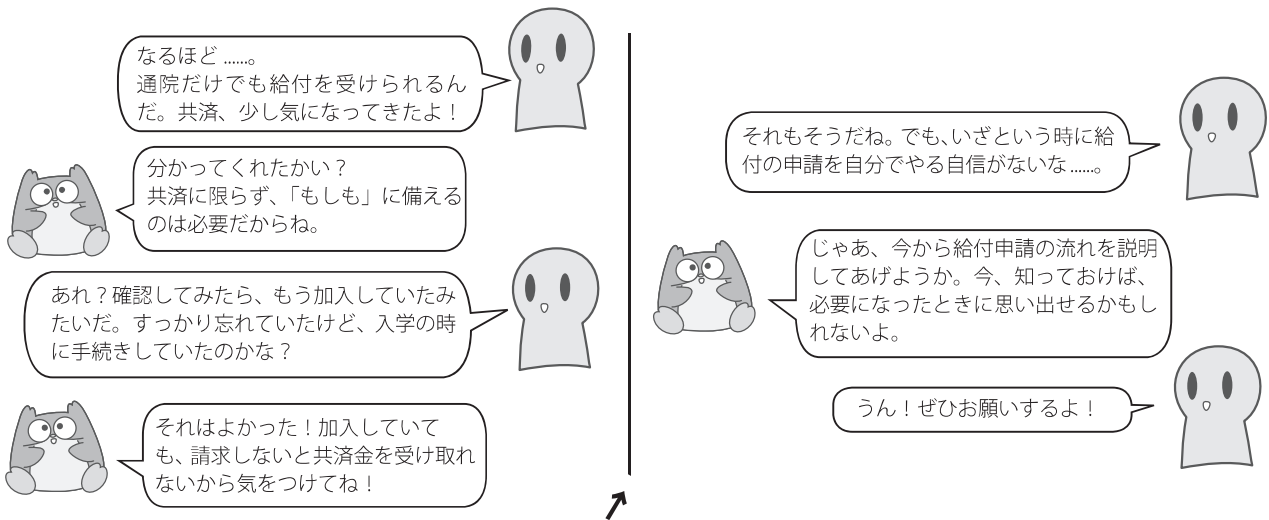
なるほど ......。
通院だけでも給付を受けられるんだ。共済、少し気になってきたよ！

分かってくれたかい？
共済に限らず、「もしも」に備えるのは必要だからね。

あれ？確認してみたら、もう加入していたみたいだ。すっかり忘れていたけど、入学の時に手続きしていたのかな？

それはよかった！加入していても、請求しないと共済金を受け取れないから気をつけてね！

それもそうだね。でも､いざという時に給付の申請を自分でやる自信がないな ......。

じゃあ、今から給付申請の流れを説明してあげようか。今、知っておけば、必要になったときに思い出せるかもしれないよ。

うん！ぜひお願いするよ！